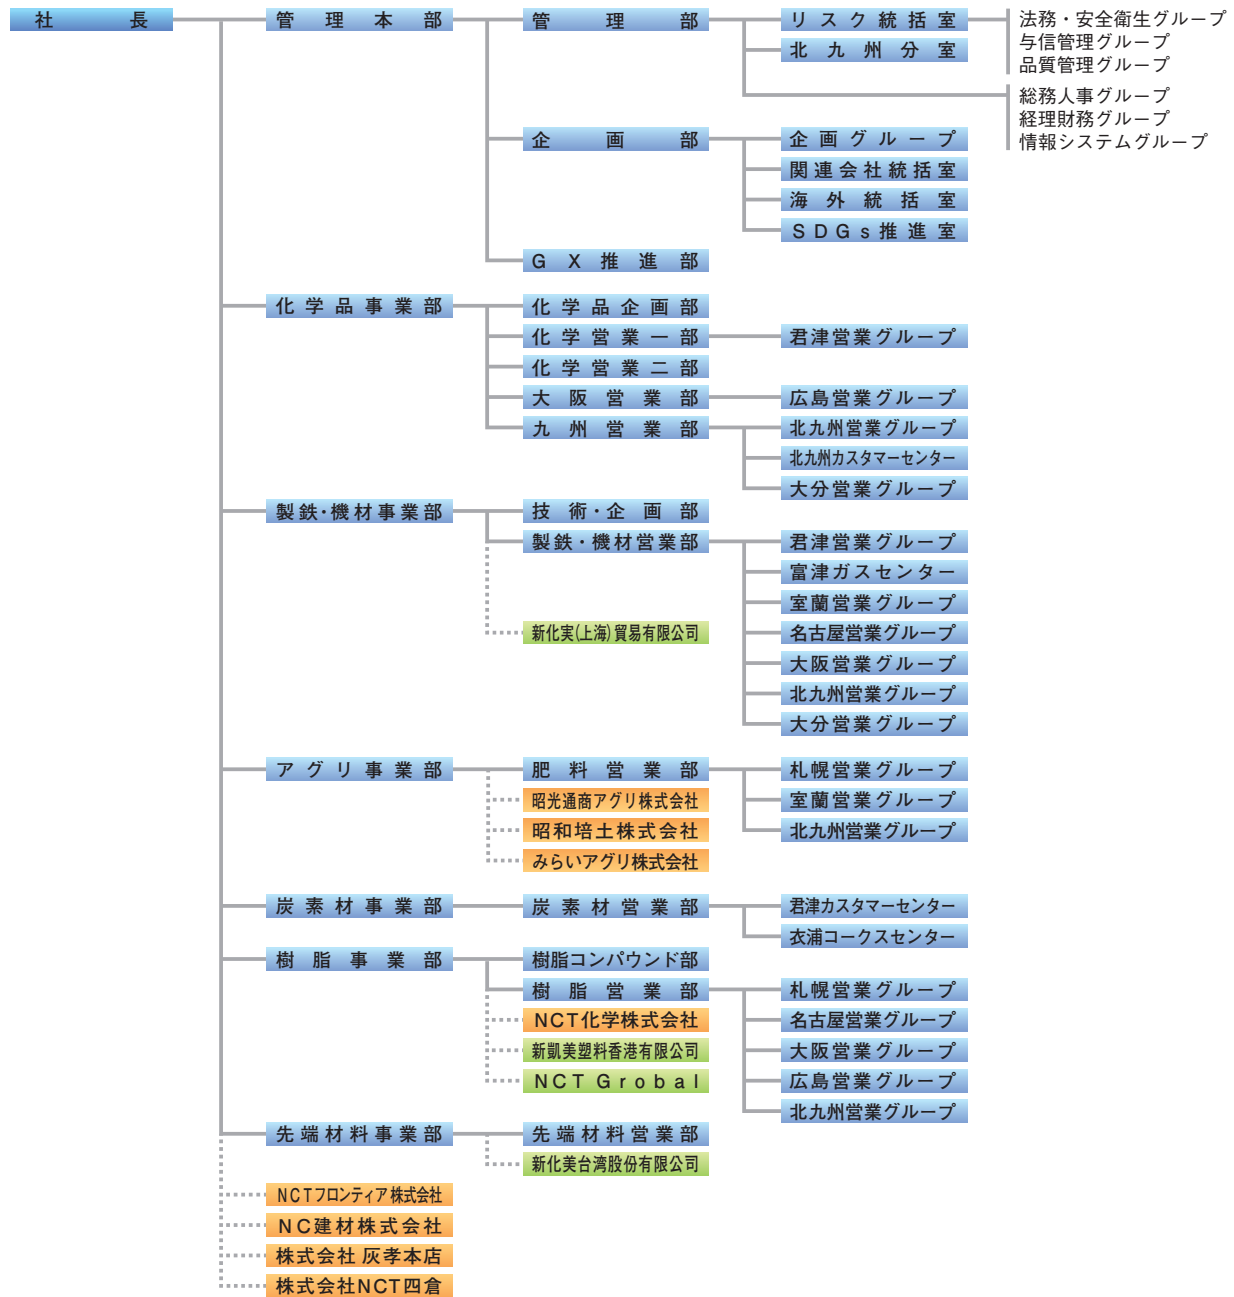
社長

管理本部
管理部
リスク統括室
北九州分室
法務・安全衛生グループ
与信管理グループ
品質管理グループ
総務人事グループ
経理財務グループ
情報システムグループ
企画部
企画グループ
関連会社統括室
海外統括室
SDGs推進室
GX推進部

化学品事業部
化学品企画部
化学営業一部
君津営業グループ
化学営業二部
大阪営業部
広島営業グループ
九州営業部
北九州営業グループ
北九州カスタマーセンター
大分営業グループ

製鉄・機材事業部
技術・企画部
製鉄・機材営業部
君津営業グループ
富津ガスセンター
室蘭営業グループ
名古屋営業グループ
大阪営業グループ
北九州営業グループ
大分営業グループ
新化実(上海)貿易有限公司

アグリ事業部
肥料営業部
札幌営業グループ
室蘭営業グループ
北九州営業グループ
昭光通商アグリ株式会社
昭和培土株式会社
みらいアグリ株式会社

炭素材事業部
炭素材営業部
君津カスタマーセンター
衣浦コークスセンター

樹脂事業部
樹脂コンパウンド部
樹脂営業部
札幌営業グループ
名古屋営業グループ
大阪営業グループ
広島営業グループ
北九州営業グループ
NCT化学株式会社
新凱美塑料香港有限公司
NCT Grobal

先端材料事業部
先端材料営業部
新化美台湾股份有限公司

NCTフロンティア株式会社
NC建材株式会社
株式会社 灰孝本店
株式会社NCT四倉